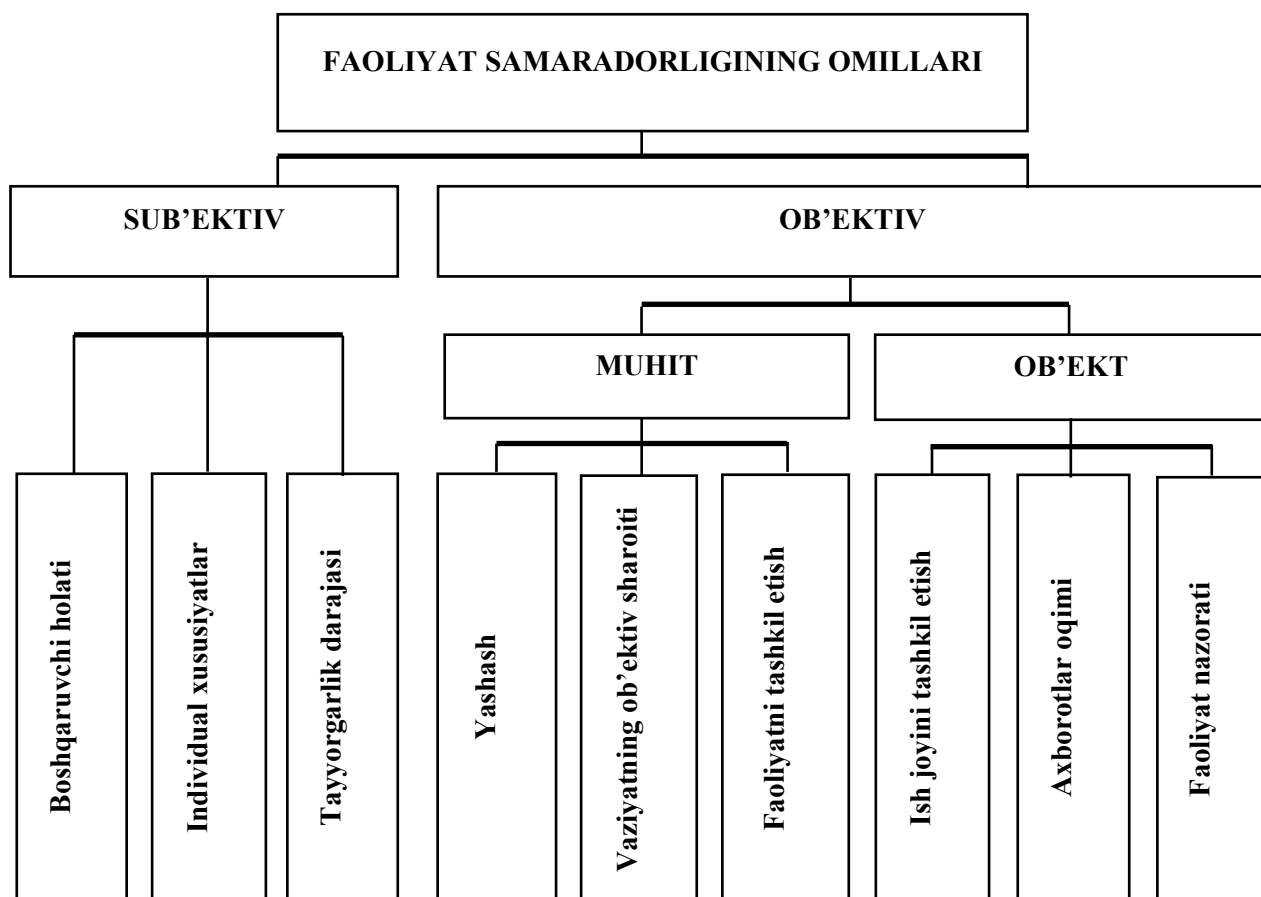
FAOLIYAT SAMARADORLIGINING OMILLARI

SUB’EKTIV

OB’EKTIV

MUHIT

OB’EKT

Boshqaruvchi holati

Individual xususiyatlar

Tayyorgarlik darajasi

Yashash

Vaziyatning ob’ektiv sharoiti

Faoliyatni tashkil etish

Ish joyini tashkil etish

Axborotlar oqimi

Faoliyat nazorati